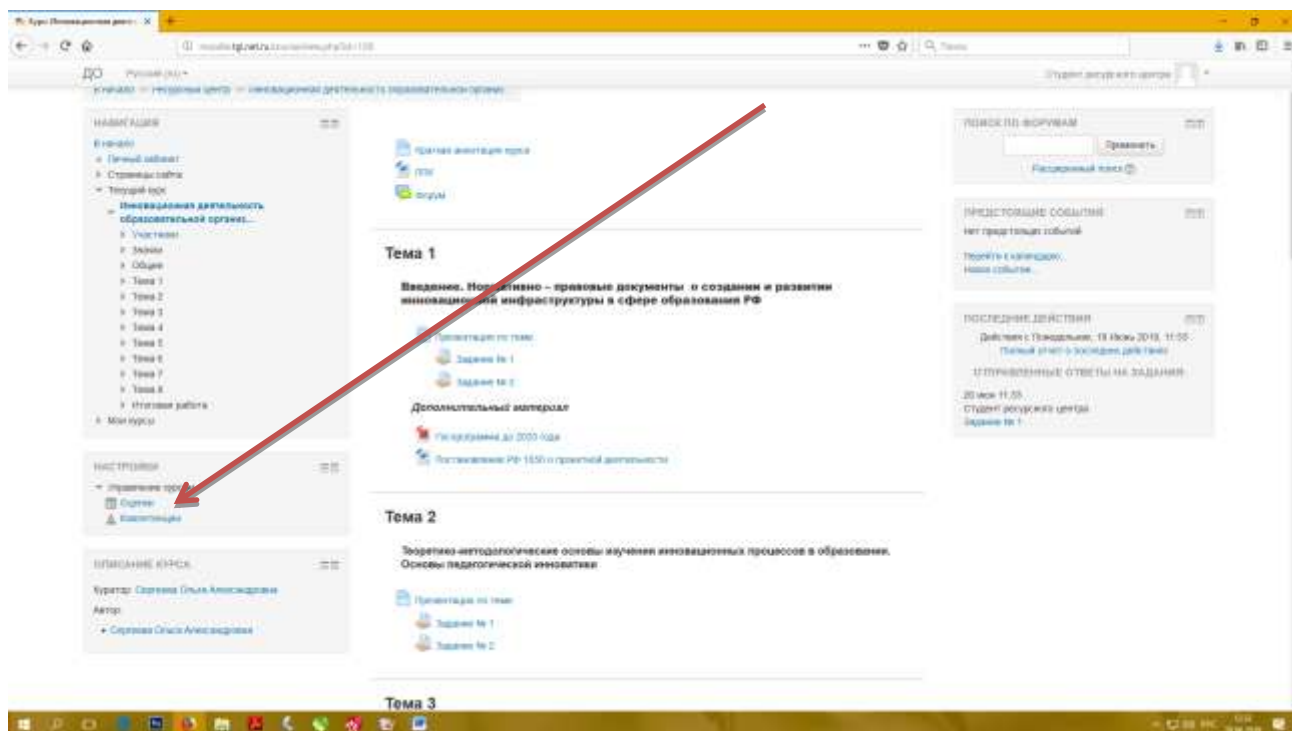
ДО Русский (ru)

НАВИГАЦИЯ

В начало
Личный кабинет
Страницы сайта
Текущий курс
Инновационная деятельность образовательной организ...
Участники
Значки
Общее
Тема 1
Тема 2
Тема 3
Тема 4
Тема 5
Тема 6
Тема 7
Тема 8
Итоговая работа
Мои курсы

НАСТРОЙКИ

Управление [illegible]
Оценки
Компетенции

ОПИСАНИЕ КУРСА

Куратор: Сергеева Ольга Александровна
Автор:
Сергеева Ольга Александровна

Краткая аннотация курса
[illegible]
Форум

Тема 1

Введение. Нор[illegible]тивно – правовые документы о создании и развитии инновацио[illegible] инфраструктуры в сфере образования РФ

Презентация по теме
Задание № 1
Задание № 2

Дополнительный материал

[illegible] до 2030 года
Постановление РФ 1550 о проектной деятельности

Тема 2

Теоретико-методологические основы изучения инновационных процессов в образовании. Основы педагогической инноватики

Презентация по теме
Задание № 1
Задание № 2

Тема 3

ПОИСК ПО ФОРУМАМ
Применить
Расширенный поиск

ПРЕДСТОЯЩИЕ СОБЫТИЯ
Нет предстоящих событий
Перейти к календарю...
Новое событие...

ПОСЛЕДНИЕ ДЕЙСТВИЯ
Действия с Понедельник, 18 Июнь 2018, 11:55
Полный отчет о последних действиях
ОТПРАВЛЕННЫЕ ОТВЕТЫ НА ЗАДАНИЯ
20 июн 11:55
Студент ресурсного центра
Задание № 1